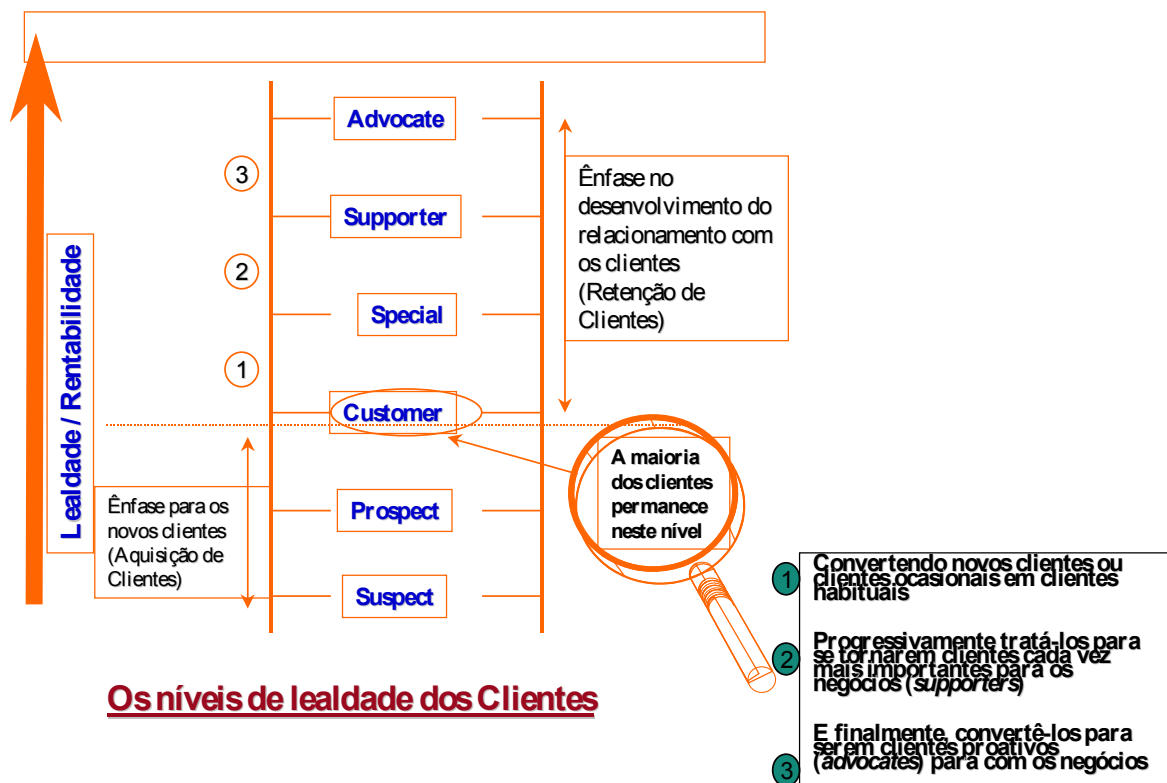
Lealdade / Rentabilidade

Advocate

3

Supporter

2

Special

1

Customer

Prospect

Suspect

Ênfase no desenvolvimento do relacionamento com os clientes (Retenção de Clientes)

Ênfase para os novos clientes (Aquisição de Clientes)

A maioria dos clientes permanece neste nível

Os níveis de lealdade dos Clientes

1 Convertendo novos clientes ou clientes ocasionais em clientes habituais

2 Progressivamente tratá-los para se tornarem clientes cada vez mais importantes para os negócios (*supporters*)

3 E finalmente, convertê-los para serem clientes proativos (*advocates*) para com os negócios